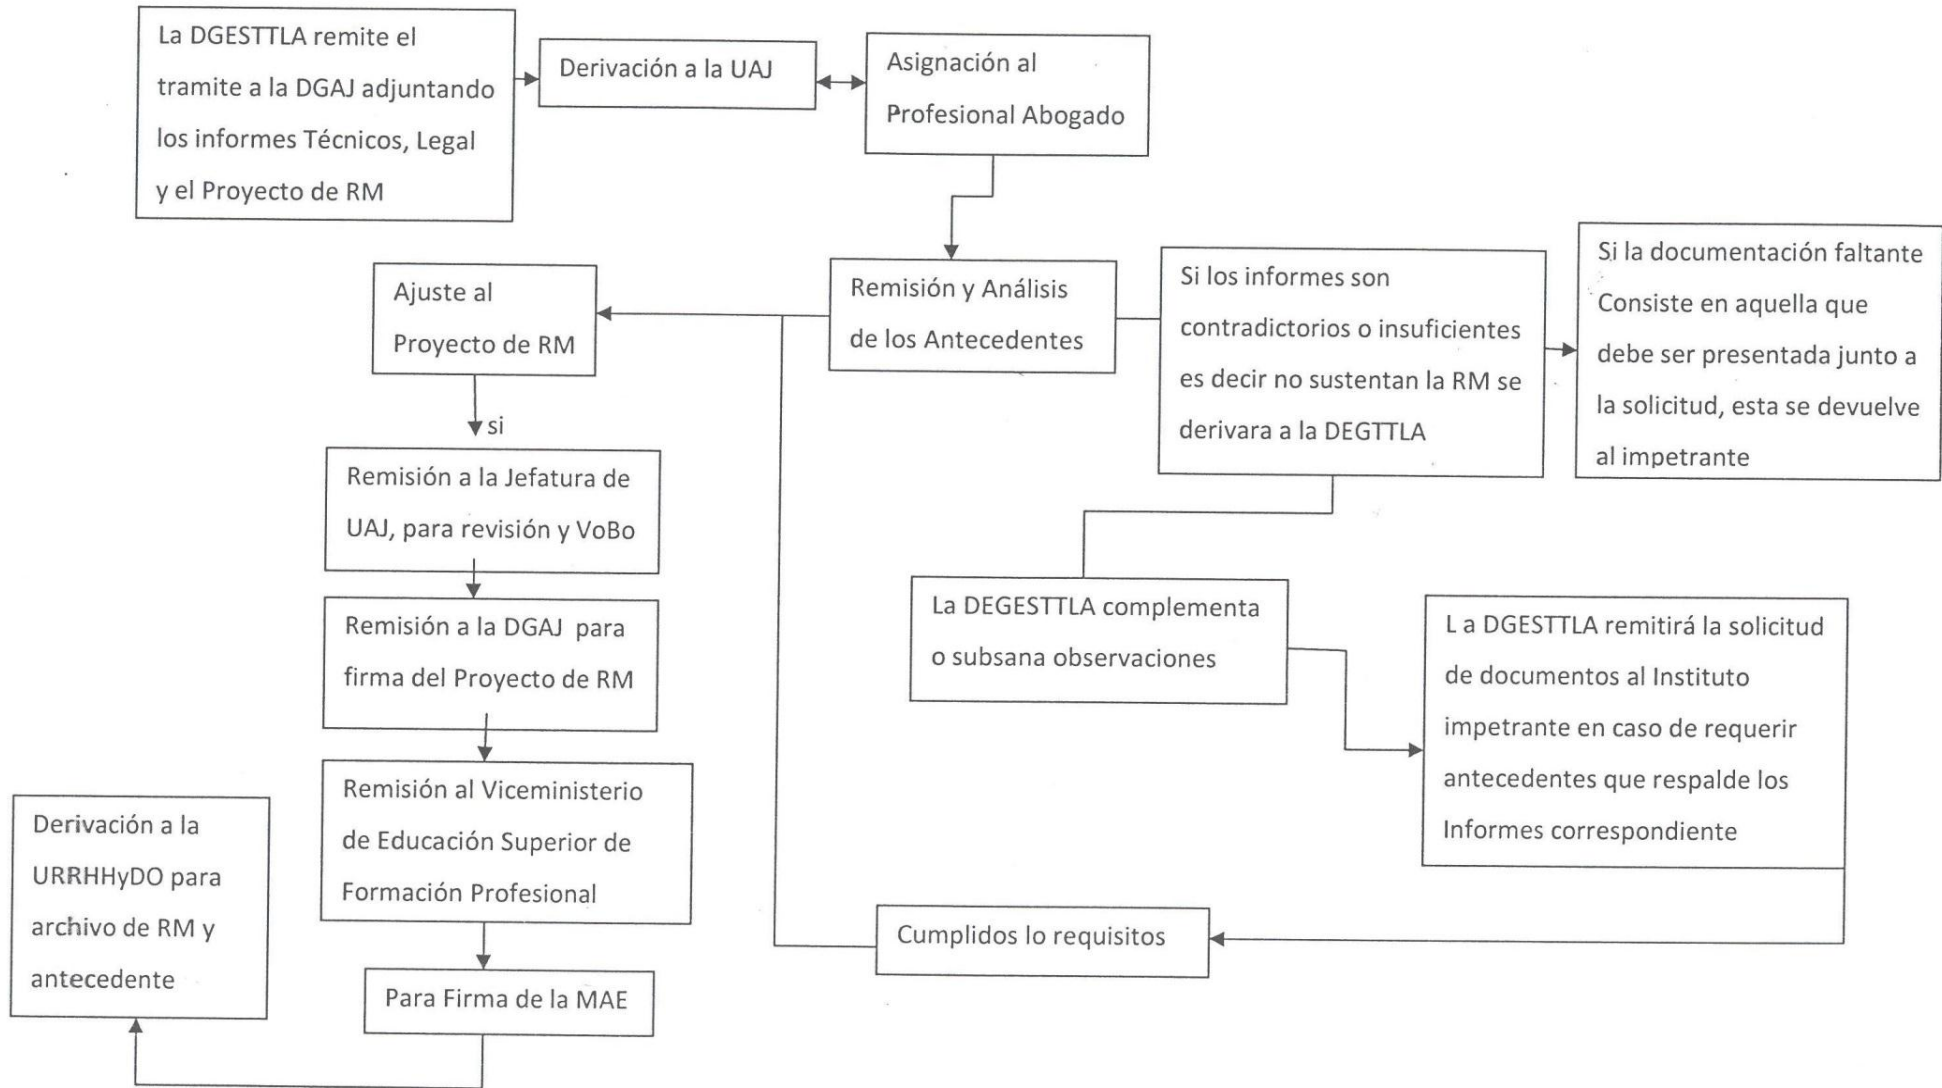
La DGESTTLA remite el tramite a la DGAJ adjuntando los informes Técnicos, Legal y el Proyecto de RM

Derivación a la UAJ

Asignación al Profesional Abogado

Remisión y Análisis de los Antecedentes

Ajuste al Proyecto de RM

si

Remisión a la Jefatura de UAJ, para revisión y VoBo

Remisión a la DGAJ para firma del Proyecto de RM

Remisión al Viceministerio de Educación Superior de Formación Profesional

Para Firma de la MAE

Derivación a la URRHHyDO para archivo de RM y antecedente

Si los informes son contradictorios o insuficientes es decir no sustentan la RM se derivara a la DEGTTLA

Si la documentación faltante Consiste en aquella que debe ser presentada junto a la solicitud, esta se devuelve al impetrante

La DEGESTTLA complementa o subsana observaciones

L a DGESTTLA remitirá la solicitud de documentos al Instituto impetrante en caso de requerir antecedentes que respalde los Informes correspondiente

Cumplidos lo requisitos